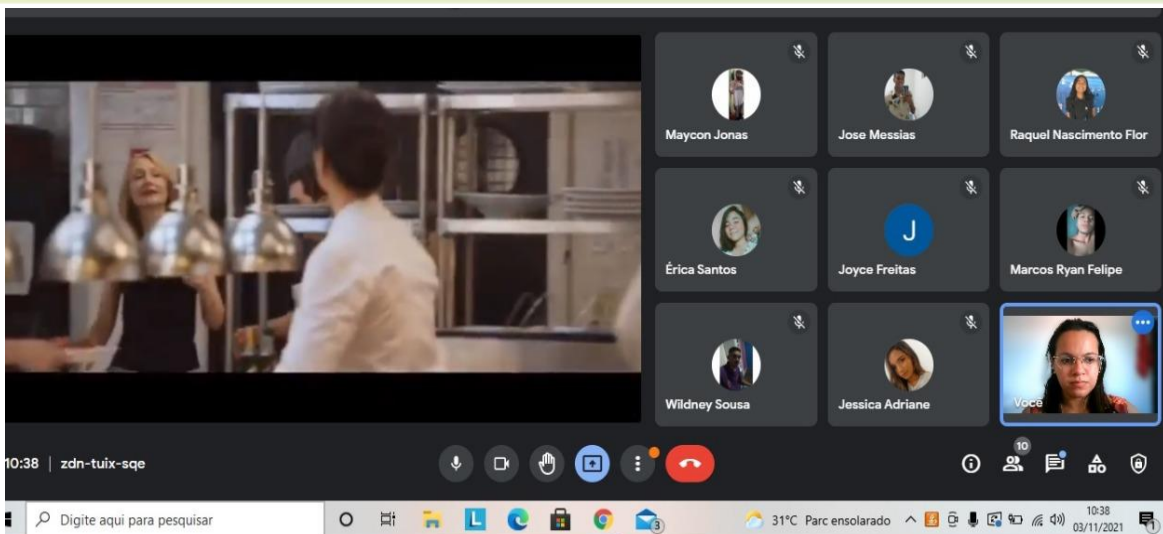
Maycon Jonas

Jose Messias

Raquel Nascimento Flor

Érica Santos

J

Joyce Freitas

Marcos Ryan Felipe

Wildney Sousa

Jessica Adriane

Você

10:38 | zdn-tuix-sqe

10

Digite aqui para pesquisar

3

31°C Parc ensolarado

10:38
03/11/2021

1